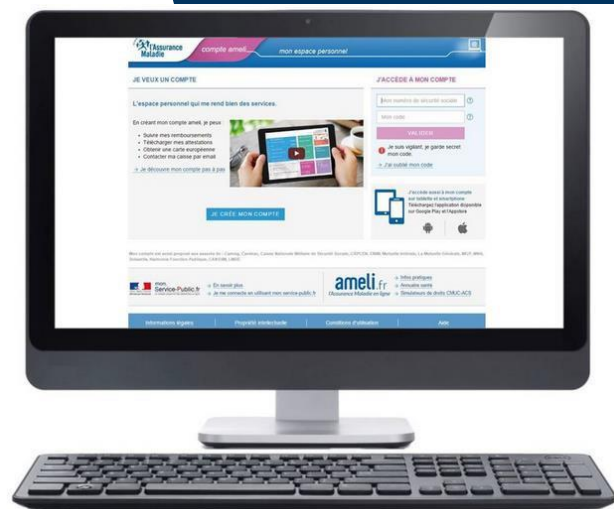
l'Assurance Maladie

compte ameli

mon espace personnel

JE VEUX UN COMPTE

L'espace personnel qui me rend bien des services.

En créant mon compte ameli, je peux :

- Suivre mes remboursements
- Télécharger mes attestations
- Obtenir une carte européenne
- Contacter ma caisse par email

> Je découvre mon compte pas à pas

JE CRÉE MON COMPTE

J'ACCÈDE À MON COMPTE

Mon numéro de sécurité sociale

Mon code

VALIDER

Je suis vigilant, je garde secret mon code.

> J'ai oublié mon code

J'accède aussi à mon compte sur tablette et smartphone. Téléchargez l'application disponible sur Google Play et l'Appstore

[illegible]

mon. Service-Public.fr

> En savoir plus
> Je me connecte en utilisant mon service-public.fr

ameli.fr
l'Assurance Maladie en ligne

> Infos pratiques
> Annuaire santé
> Simulateurs de droits CMUC-ACS

Informations légales | Propriété intellectuelle | Conditions d'utilisation | Aide